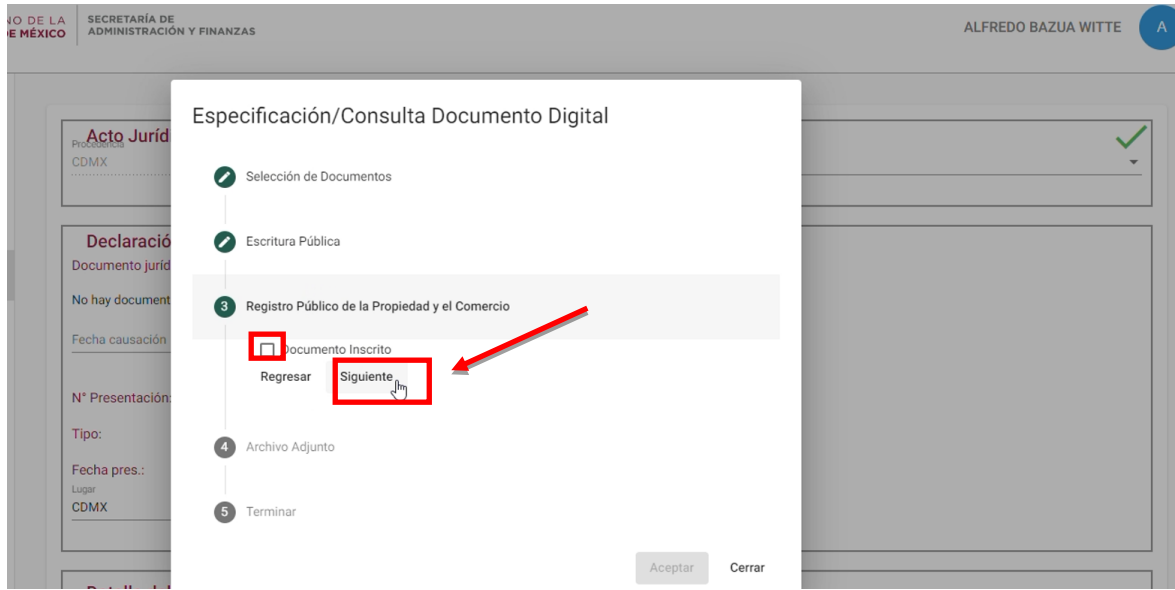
NO DE LA
DE MÉXICO

SECRETARÍA DE
ADMINISTRACIÓN Y FINANZAS

ALFREDO BAZUA WITTE

A

Acto Juríd
Procedencia
CDMX

Declaració
Documento juríd
No hay document
Fecha causación
N° Presentación:
Tipo:
Fecha pres.:
Lugar
CDMX

Especificación/Consulta Documento Digital

Selección de Documentos

Escritura Pública

3 Registro Público de la Propiedad y el Comercio

Documento Inscrito

Regresar Siguiente

4 Archivo Adjunto

5 Terminar

Aceptar Cerrar